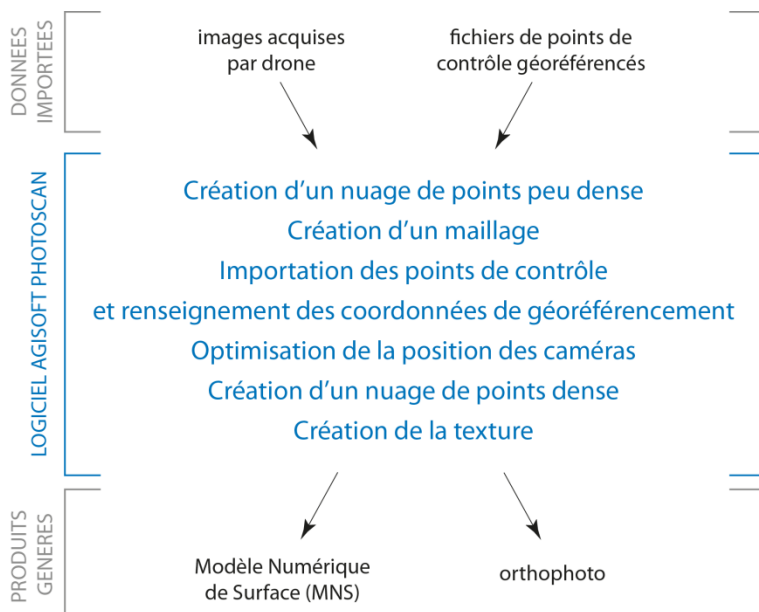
DONNEES IMPORTEES

images acquises par drone

fichiers de points de contrôle géoréférencés

LOGICIEL AGISOFT PHOTOSCAN

Création d'un nuage de points peu dense
Création d'un maillage
Importation des points de contrôle et renseignement des coordonnées de géoréférencement
Optimisation de la position des caméras
Création d'un nuage de points dense
Création de la texture

PRODUITS GENERES

Modèle Numérique de Surface (MNS)

orthophoto